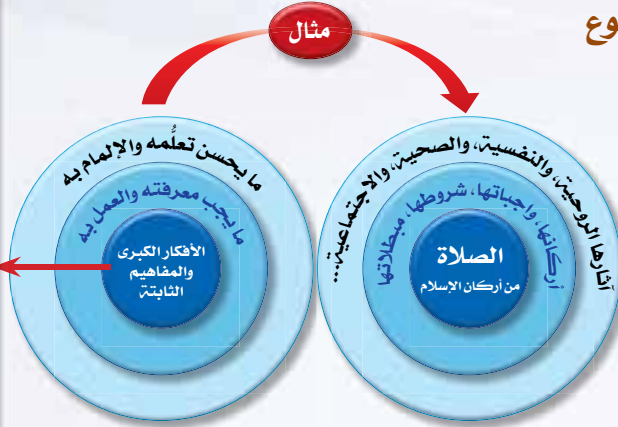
وع

مثال

ما يحسن تعلُّمه والإلمام به

ما يجب معرفته والعمل به

الأفكار الكبرى والمفاهيم الثابتة

آثارها الروحية، والنفسية، والصحية، والاجتماعية...

أركانها، واجباتها، شروطها، مبطلاتها

الصلاة
من أركان الإسلام